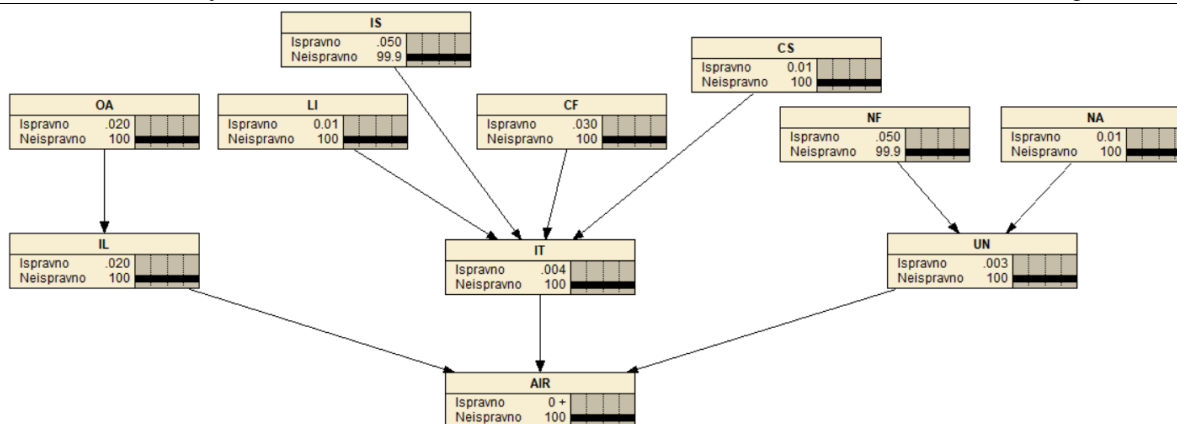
IS
Ispravno .050
Neispravno 99.9

CS
Ispravno 0.01
Neispravno 100

OA
Ispravno .020
Neispravno 100

LI
Ispravno 0.01
Neispravno 100

CF
Ispravno .030
Neispravno 100

NF
Ispravno .050
Neispravno 99.9

NA
Ispravno 0.01
Neispravno 100

IL
Ispravno .020
Neispravno 100

IT
Ispravno .004
Neispravno 100

UN
Ispravno .003
Neispravno 100

AIR
Ispravno 0 +
Neispravno 100